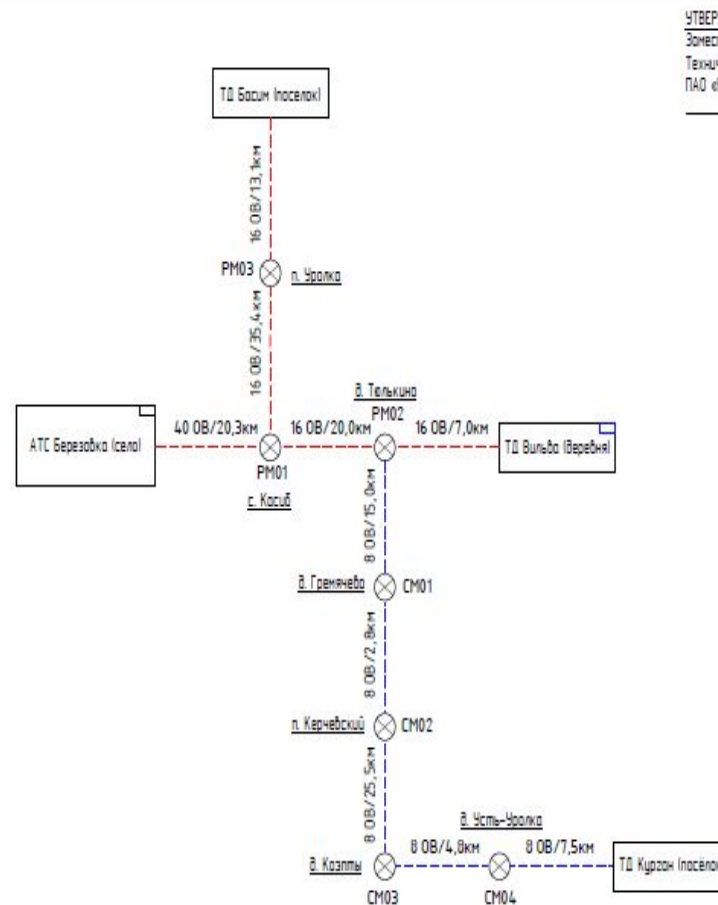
УТВЕР
Замес
Технич
ПАО «

ТД Басим (поселок)

16 ОВ/13,1км

РМ03

п. Уролка

16 ОВ/35,4км

д. Тюлькино

РМ02

АТС Березовка (село)

40 ОВ/20,3км

16 ОВ/20,0км

16 ОВ/7,0км

ТД Вильва (деревня)

РМ01

с. Косиб

8 ОВ/15,0км

д. Гремячево

СМ01

8 ОВ/2,8км

п. Керчевский

СМ02

8 ОВ/25,5км

д. Усть-Уролка

8 ОВ/4,8км

8 ОВ/7,5км

д. Козлпы

ТД Курган (посело

СМ03

СМ04